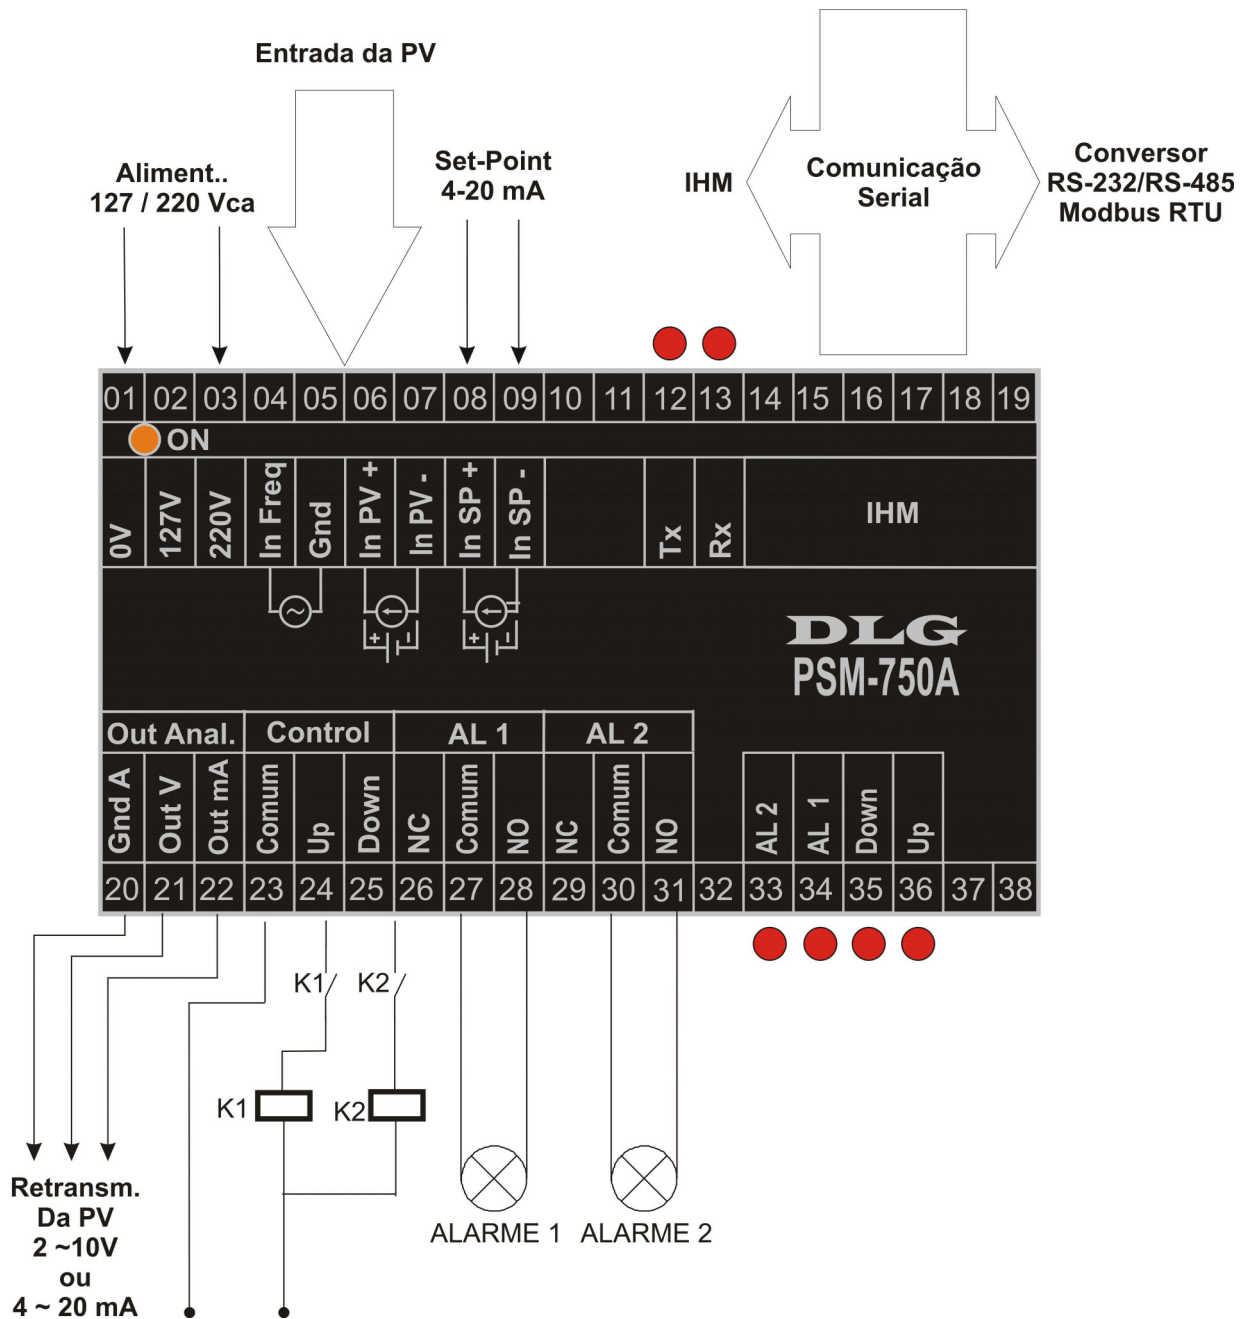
Entrada da PV

Aliment..
127 / 220 Vca

Set-Point
4-20 mA

IHM

Comunicação
Serial

Conversor
RS-232/RS-485
Modbus RTU

01 02 03 04 05 06 07 08 09 10 11 12 13 14 15 16 17 18 19

ON

0V
127V
220V
In Freq
Gnd
In PV +
In PV -
In SP +
In SP -
Tx
Rx
IHM

DLG
PSM-750A

Out Anal.
Control
AL 1
AL 2

Gnd A
Out V
Out mA
Comum
Up
Down
NC
Comum
NO
NC
Comum
NO
AL 2
AL 1
Down
Up

20 21 22 23 24 25 26 27 28 29 30 31 32 33 34 35 36 37 38

K1
K2
K1
K2

Retransm.
Da PV
2 ~10V
ou
4 ~ 20 mA

ALARME 1
ALARME 2